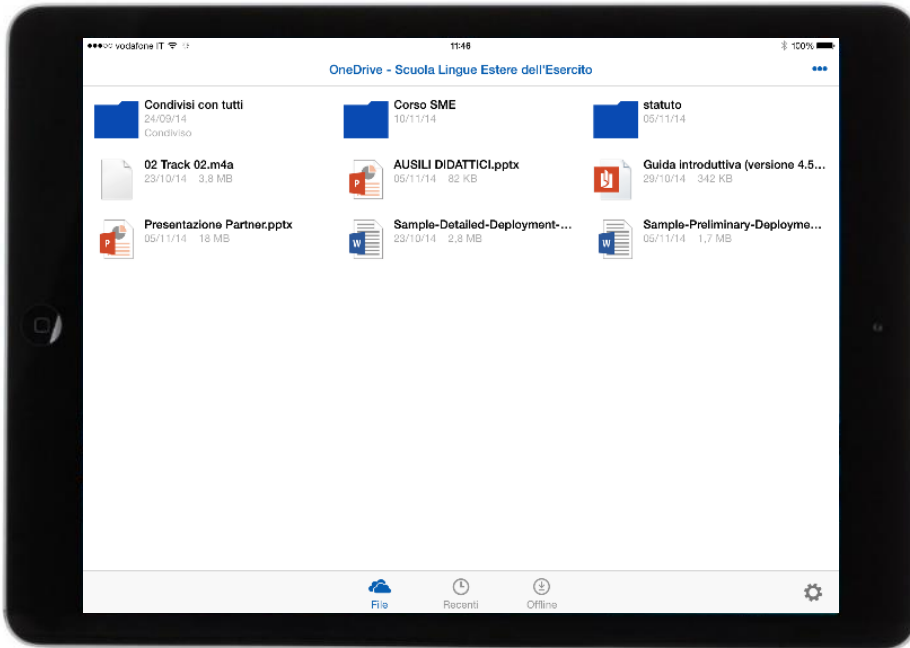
●●●○○ vodafone IT 11:46 100%

OneDrive - Scuola Lingue Estere dell'Esercito

•••

Condivisi con tutti
24/09/14
Condiviso

Corso SME
10/11/14

statuto
05/11/14

02 Track 02.m4a
23/10/14 3,8 MB

AUSILI DIDATTICI.pptx
05/11/14 82 KB

Guida introduttiva (versione 4.5...
29/10/14 342 KB

Presentazione Partner.pptx
05/11/14 18 MB

Sample-Detailed-Deployment-...
23/10/14 2,8 MB

Sample-Preliminary-Deployme...
05/11/14 1,7 MB

File
Recenti
Offline